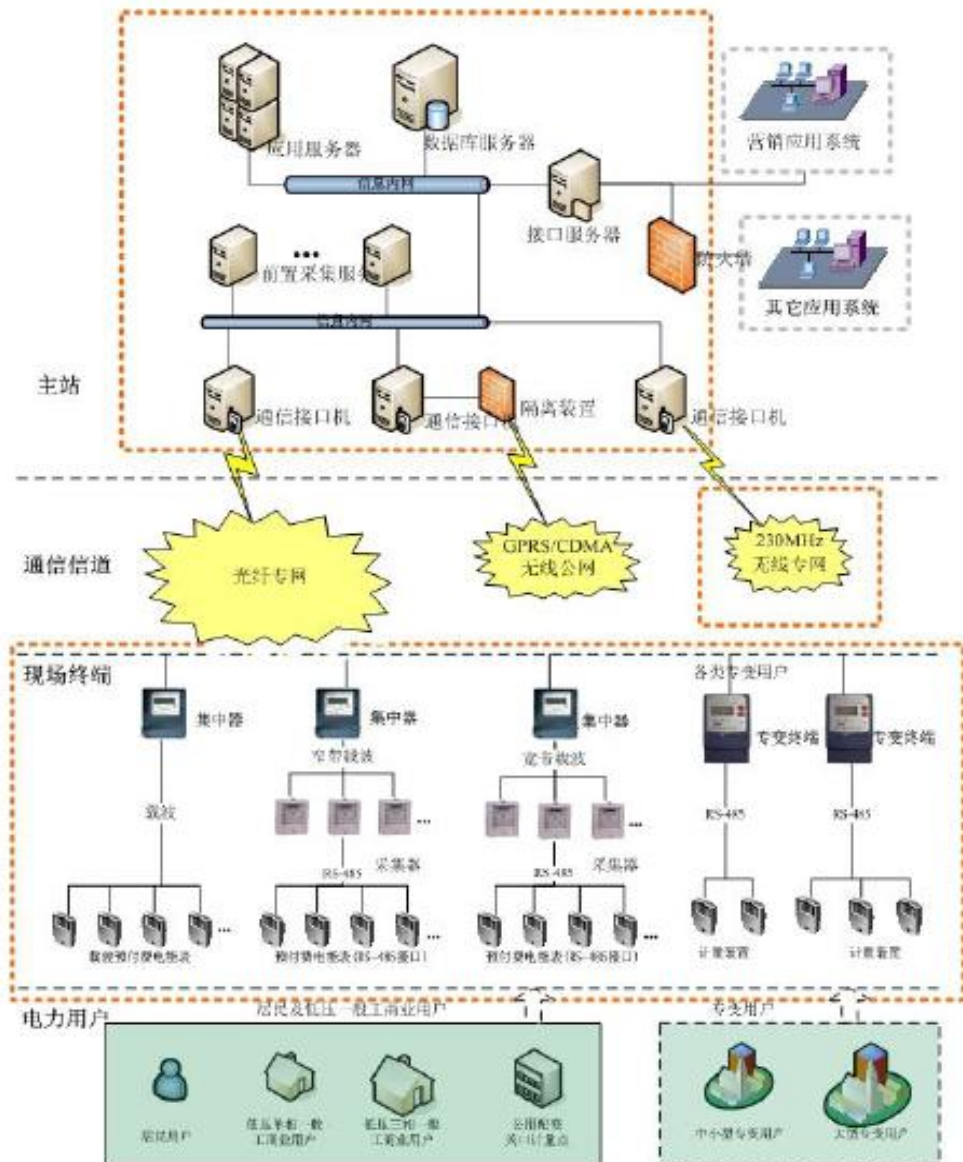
应用服务器
数据库服务器
营销应用系统
信息内网
接口服务器
防火墙
其它应用系统
前置采集服务器
信息内网
主站
通信接口机
通信接口机
隔离装置
通信接口机
通信信道
光纤专网
GPRS/CDMA 无线公网
230MHz 无线专网
现场终端
集中器
集中器
集中器
各类专变用户
专变终端
专变终端
载波
窄带载波
宽带载波
RS-485
RS-485
采集器
采集器
RS-485
RS-485
载波预付费电能表
预付费电能表(RS-485接口)
预付费电能表(RS-485接口)
计量装置
计量装置
电力用户
居民及低压一般工商业用户
专变用户
居民用户
低压单相一般工商业用户
低压三相一般工商业用户
公用配变关口计量点
中小型专变用户
大型专变用户